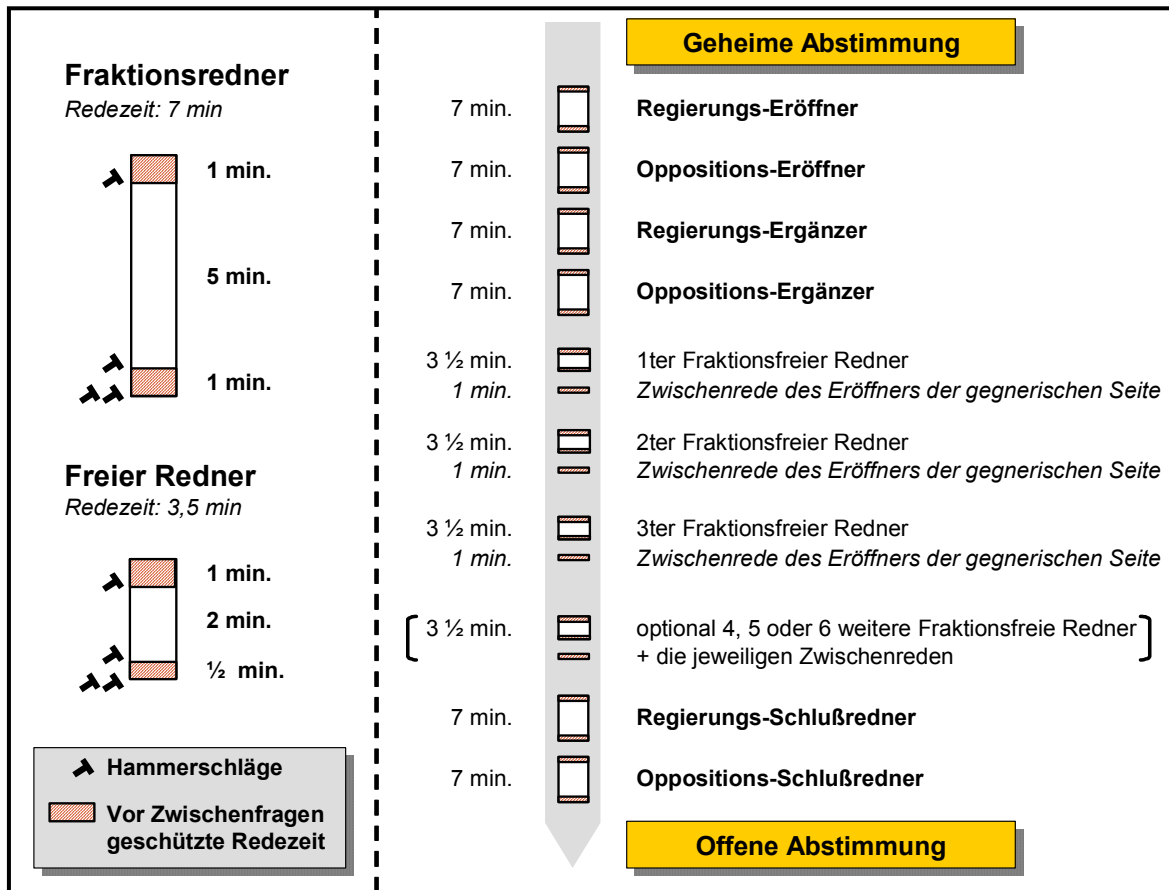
**Fraktionsredner**
*Redezeit: 7 min*

1 min.

5 min.

1 min.

**Freier Redner**
*Redezeit: 3,5 min*

1 min.

2 min.

½ min.

Hammerschläge

Vor Zwischenfragen geschützte Redezeit

Geheime Abstimmung

7 min. Regierungs-Eröffner

7 min. Oppositions-Eröffner

7 min. Regierungs-Ergänzer

7 min. Oppositions-Ergänzer

3 ½ min. 1ter Fraktionsfreier Redner
*1 min. Zwischenrede des Eröffners der gegnerischen Seite*

3 ½ min. 2ter Fraktionsfreier Redner
*1 min. Zwischenrede des Eröffners der gegnerischen Seite*

3 ½ min. 3ter Fraktionsfreier Redner
*1 min. Zwischenrede des Eröffners der gegnerischen Seite*

[ 3 ½ min. optional 4, 5 oder 6 weitere Fraktionsfreie Redner + die jeweiligen Zwischenreden ]

7 min. Regierungs-Schlußredner

7 min. Oppositions-Schlußredner

Offene Abstimmung